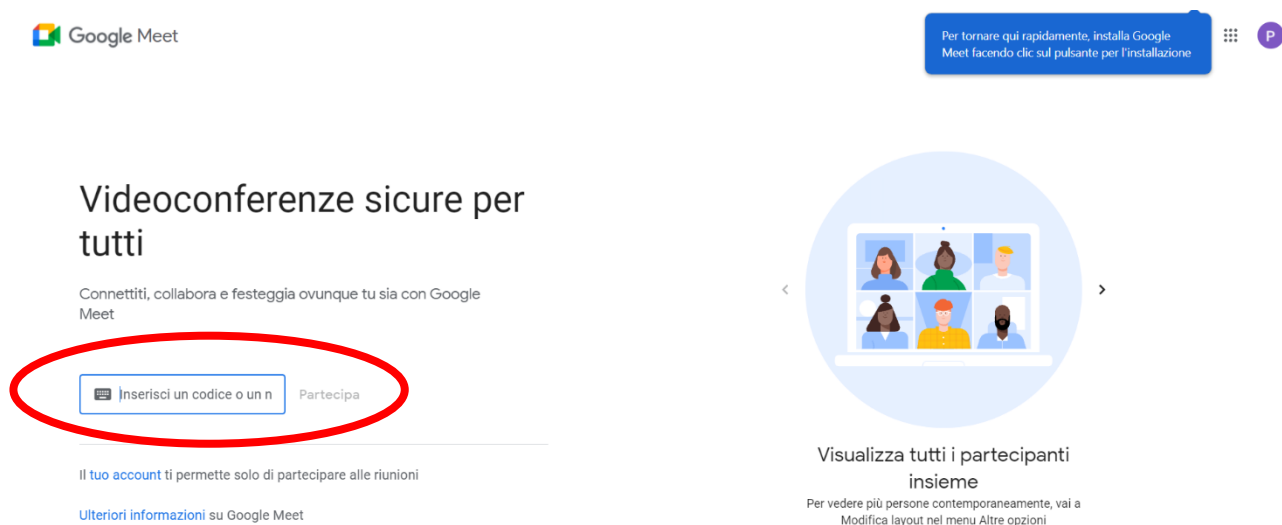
Google Meet

Per tornare qui rapidamente, installa Google Meet facendo clic sul pulsante per l'installazione

P

Videoconferenze sicure per tutti

Connettiti, collabora e festeggia ovunque tu sia con Google Meet

Inserisci un codice o un n

Partecipa

Il tuo account ti permette solo di partecipare alle riunioni

Ulteriori informazioni su Google Meet

Visualizza tutti i partecipanti insieme

Per vedere più persone contemporaneamente, vai a Modifica layout nel menu Altre opzioni